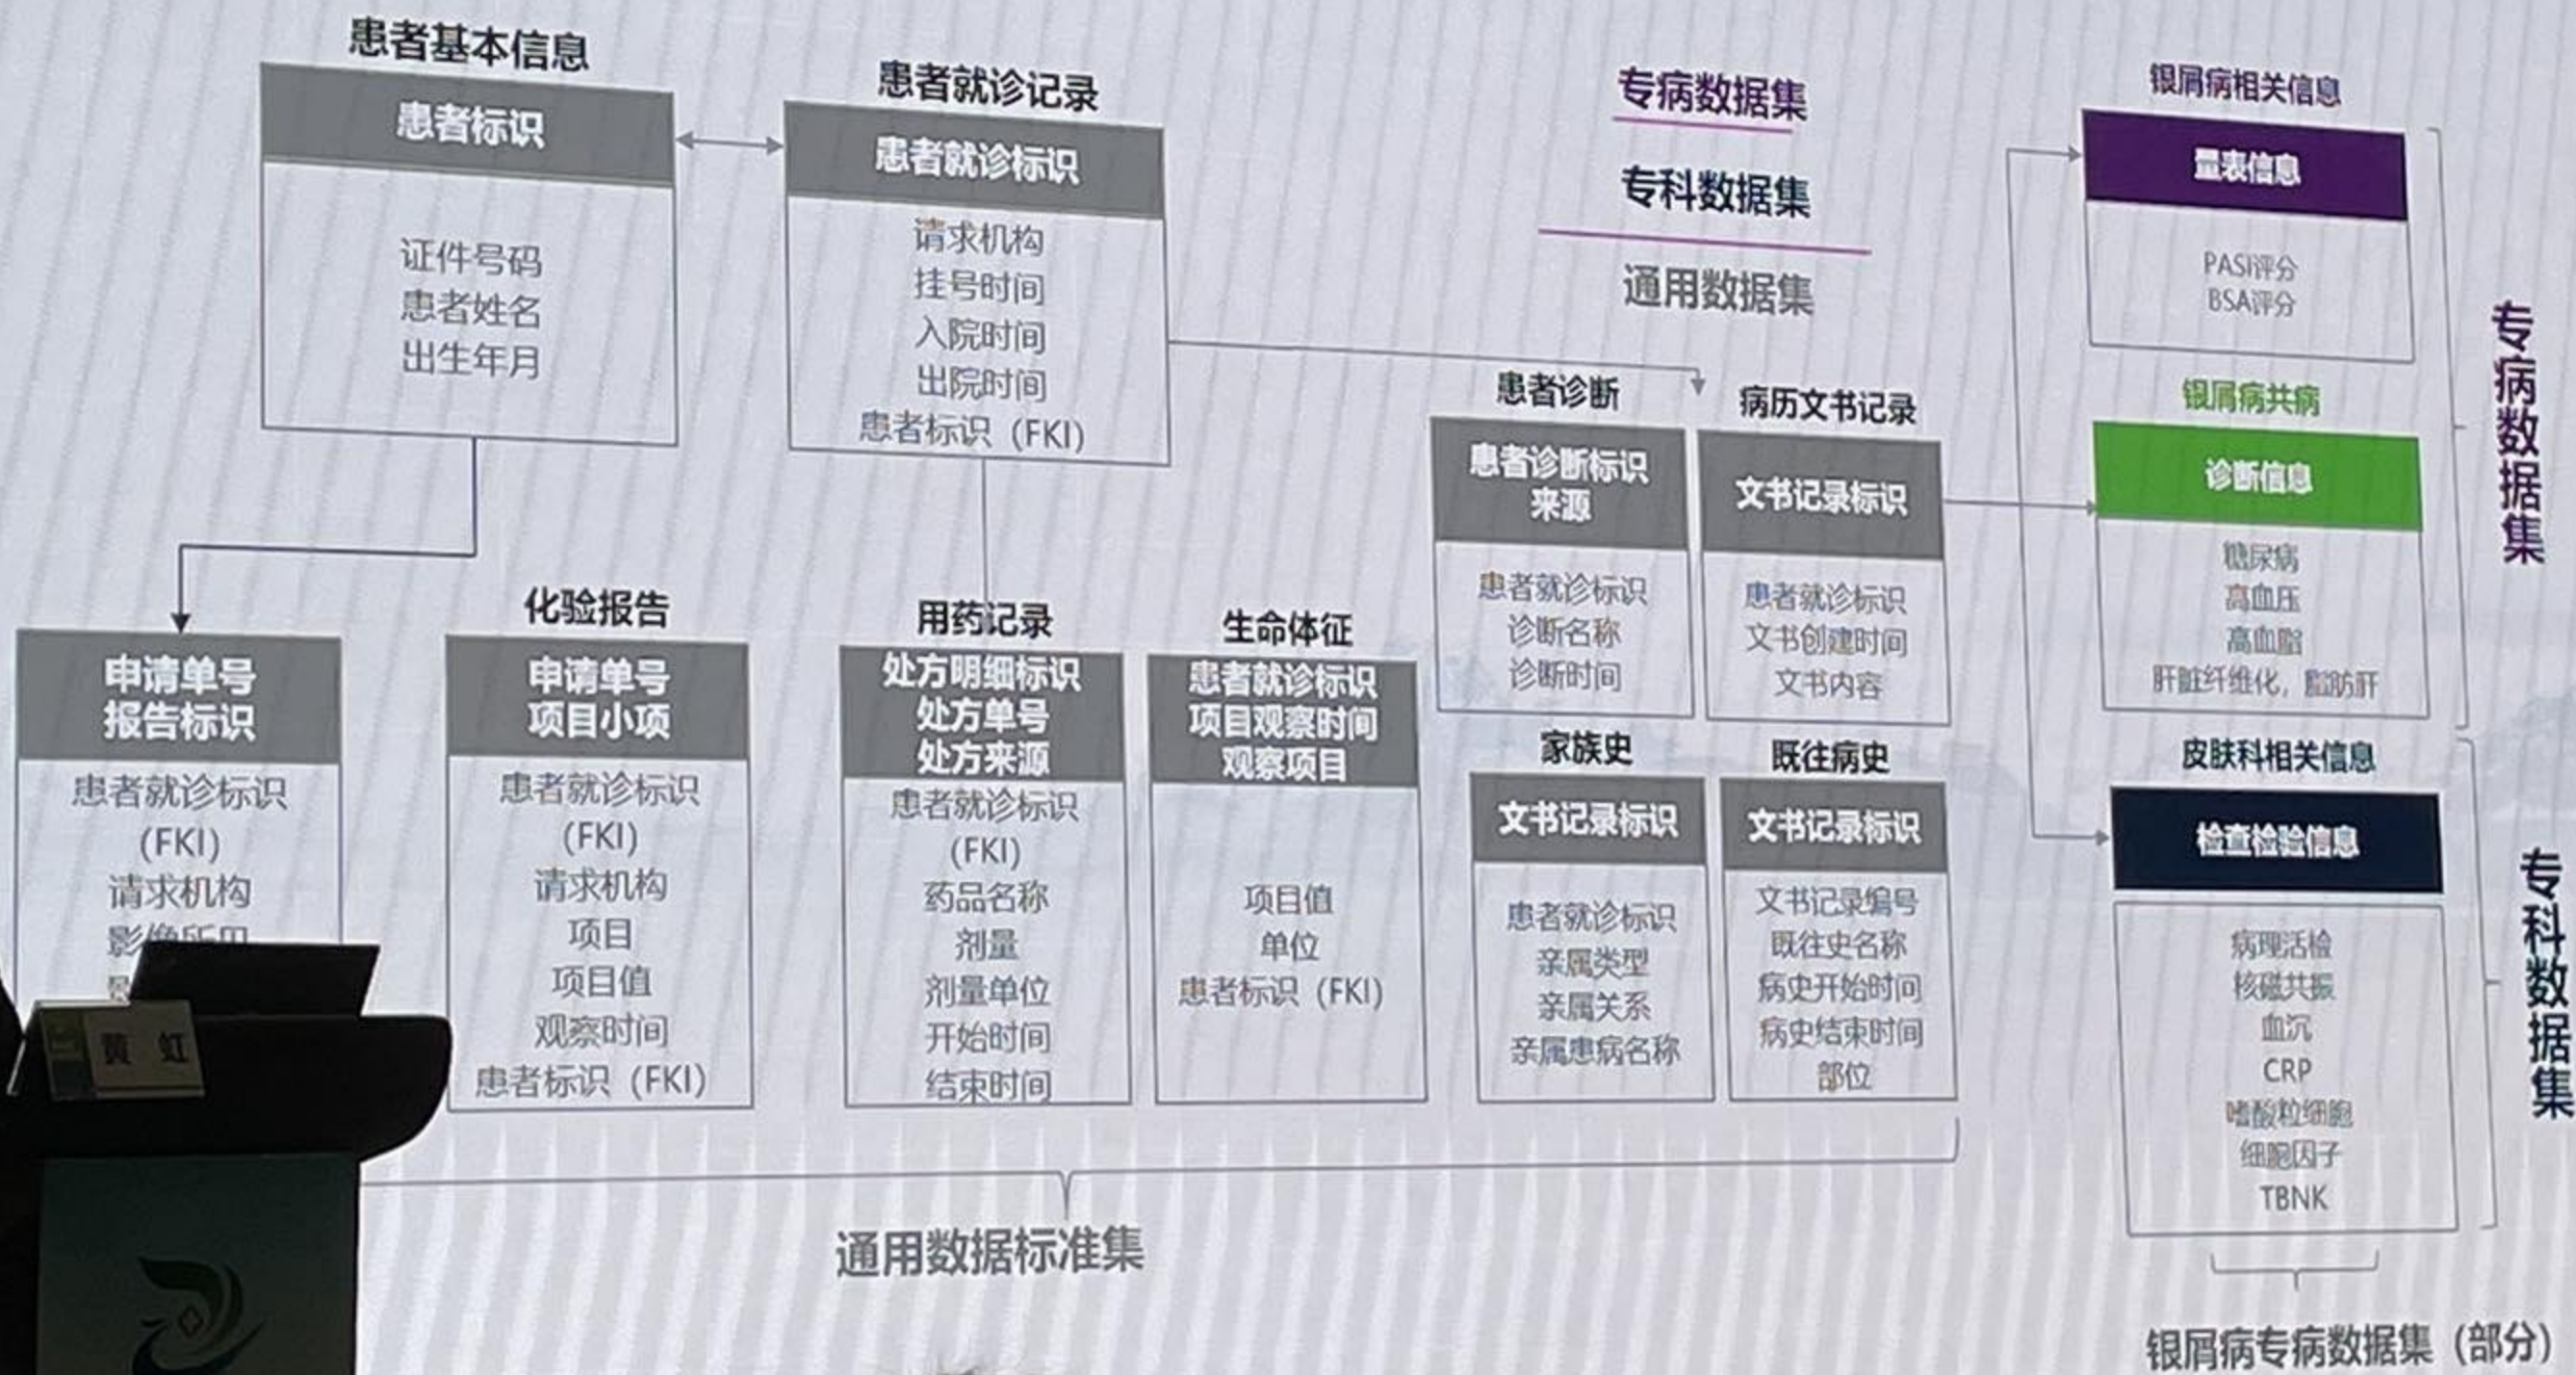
患者基本信息

患者标识

证件号码
患者姓名
出生年月

患者就诊记录

患者就诊标识

请求机构
挂号时间
入院时间
出院时间
患者标识（FKI）

专病数据集

专科数据集

通用数据集

银屑病相关信息

量表信息

PASI评分
BSA评分

银屑病共病

诊断信息

糖尿病
高血压
高血脂
肝脏纤维化，脂肪肝

专病数据集

患者诊断

患者诊断标识
来源

患者就诊标识
诊断名称
诊断时间

病历文书记录

文书记录标识

患者就诊标识
文书创建时间
文书内容

申请单号
报告标识

患者就诊标识
（FKI）
请求机构
影像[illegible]
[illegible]

化验报告

申请单号
项目小项

患者就诊标识
（FKI）
请求机构
项目
项目值
观察时间
患者标识（FKI）

用药记录

处方明细标识
处方单号
处方来源

患者就诊标识
（FKI）
药品名称
剂量
剂量单位
开始时间
结束时间

生命体征

患者就诊标识
项目观察时间
观察项目

项目值
单位
患者标识（FKI）

家族史

文书记录标识

患者就诊标识
亲属类型
亲属关系
亲属患病名称

既往病史

文书记录标识

文书记录编号
既往史名称
病史开始时间
病史结束时间
部位

皮肤科相关信息

检查检验信息

病理活检
核磁共振
血沉
CRP
嗜酸粒细胞
细胞因子
TBNK

专科数据集

黄 虹

通用数据标准集

银屑病专病数据集（部分）